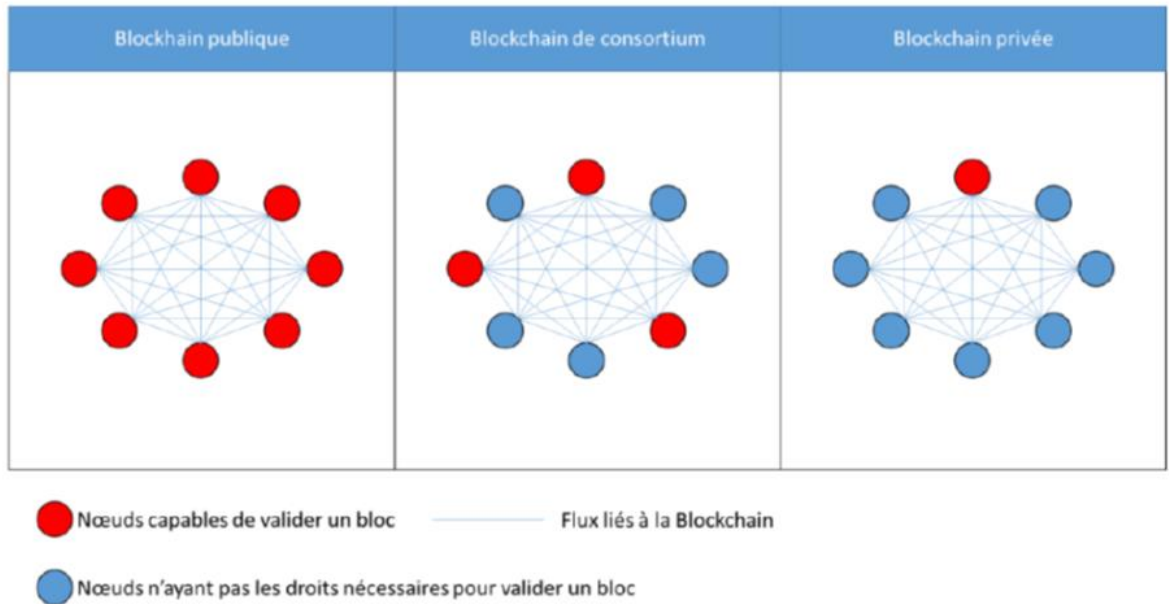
| Blockhain publique | Blockchain de consortium | Blockchain privée |
|---|---|---|

Nœuds capables de valider un bloc

Flux liés à la Blockchain

Nœuds n'ayant pas les droits nécessaires pour valider un bloc